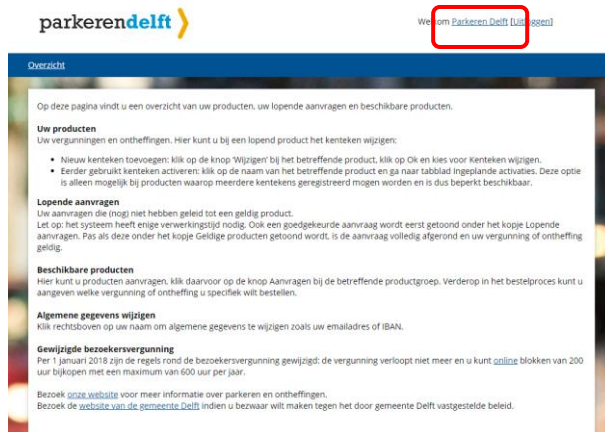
parkerendelft

Welkom Parkeren Delft [Uitloggen]

Overzicht

Op deze pagina vindt u een overzicht van uw producten, uw lopende aanvragen en beschikbare producten.

Uw producten
Uw vergunningen en ontheffingen. Hier kunt u bij een lopend product het kenteken wijzigen:

- Nieuw kenteken toevoegen: klik op de knop 'Wijzigen' bij het betreffende product, klik op Ok en kies voor Kenteken wijzigen.
- Eerder gebruikt kenteken activeren: klik op de naam van het betreffende product en ga naar tabblad Ingeplande activaties. Deze optie is alleen mogelijk bij producten waarop meerdere kentekens geregistreerd mogen worden en is dus beperkt beschikbaar.

Lopende aanvragen
Uw aanvragen die (nog) niet hebben geleid tot een geldig product.
Let op: het systeem heeft enige verwerkingstijd nodig. Ook een goedgekeurde aanvraag wordt eerst getoond onder het kopje Lopende aanvragen. Pas als deze onder het kopje Geldige producten getoond wordt, is de aanvraag volledig afgerond en uw vergunning of ontheffing geldig.

Beschikbare producten
Hier kunt u producten aanvragen, klik daarvoor op de knop Aanvragen bij de betreffende productgroep. Verderop in het bestelproces kunt u aangeven welke vergunning of ontheffing u specifiek wilt bestellen.

Algemene gegevens wijzigen
Klik rechtsboven op uw naam om algemene gegevens te wijzigen zoals uw emailadres of IBAN.

Gewijzigde bezoekersvergunning
Per 1 januari 2018 zijn de regels rond de bezoekersvergunning gewijzigd: de vergunning verloopt niet meer en u kunt online blokken van 200 uur bijkopen met een maximum van 600 uur per jaar.

Bezoek onze website voor meer informatie over parkeren en ontheffingen.
Bezoek de website van de gemeente Delft indien u bezwaar wilt maken tegen het door gemeente Delft vastgestelde beleid.